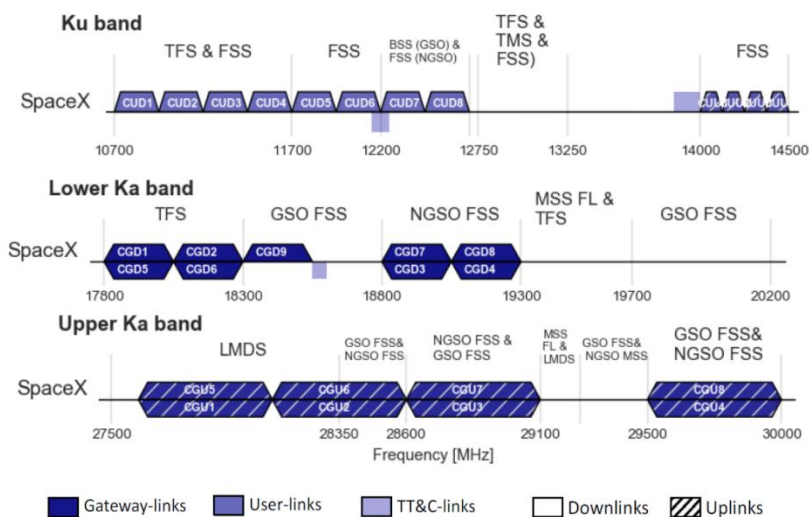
Ku band

TFS & FSS | FSS | BSS (GSO) & FSS (NGSO) | TFS & TMS & FSS) | FSS

SpaceX

CUD1 CUD2 CUD3 CUD4 CUD5 CUD6 CUD7 CUD8 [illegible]

10700 11700 12200 12750 13250 14000 14500

Lower Ka band

TFS | GSO FSS | NGSO FSS | MSS FL & TFS | GSO FSS

SpaceX

CGD1 CGD5 CGD2 CGD6 CGD9 CGD7 CGD3 CGD8 CGD4

17800 18300 18800 19300 19700 20200

Upper Ka band

LMDS | GSO FSS& NGSO FSS | NGSO FSS & GSO FSS | MSS FL & LMDS | GSO FSS& NGSO MSS | GSO FSS& NGSO FSS

SpaceX

CGU5 CGU1 CGU6 CGU2 CGU7 CGU3 CGU8 CGU4

27500 28350 28600 29100 29500 30000

Frequency [MHz]

Gateway-links User-links TT&C-links Downlinks Uplinks